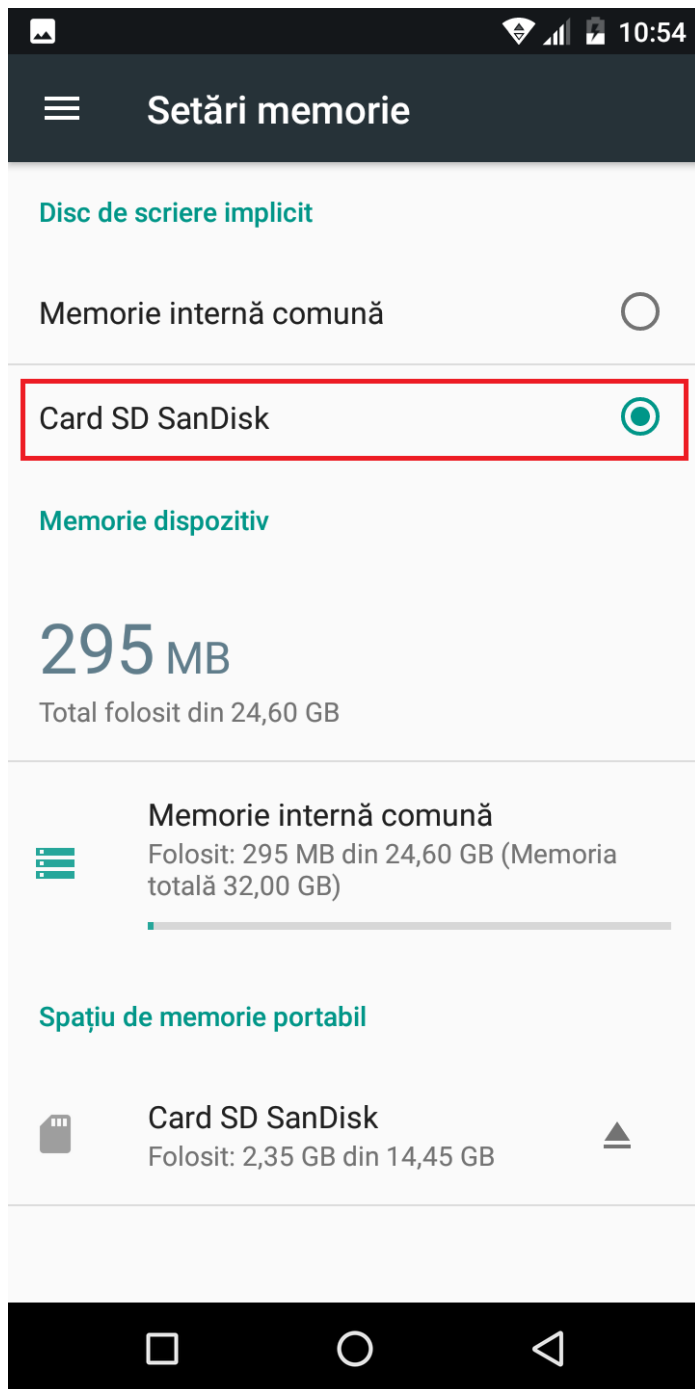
10:54

Setări memorie

Disc de scriere implicit

Memorie internă comună

Card SD SanDisk

Memorie dispozitiv

295 MB
Total folosit din 24,60 GB

Memorie internă comună
Folosit: 295 MB din 24,60 GB (Memoria totală 32,00 GB)

Spațiu de memorie portabil

Card SD SanDisk
Folosit: 2,35 GB din 14,45 GB